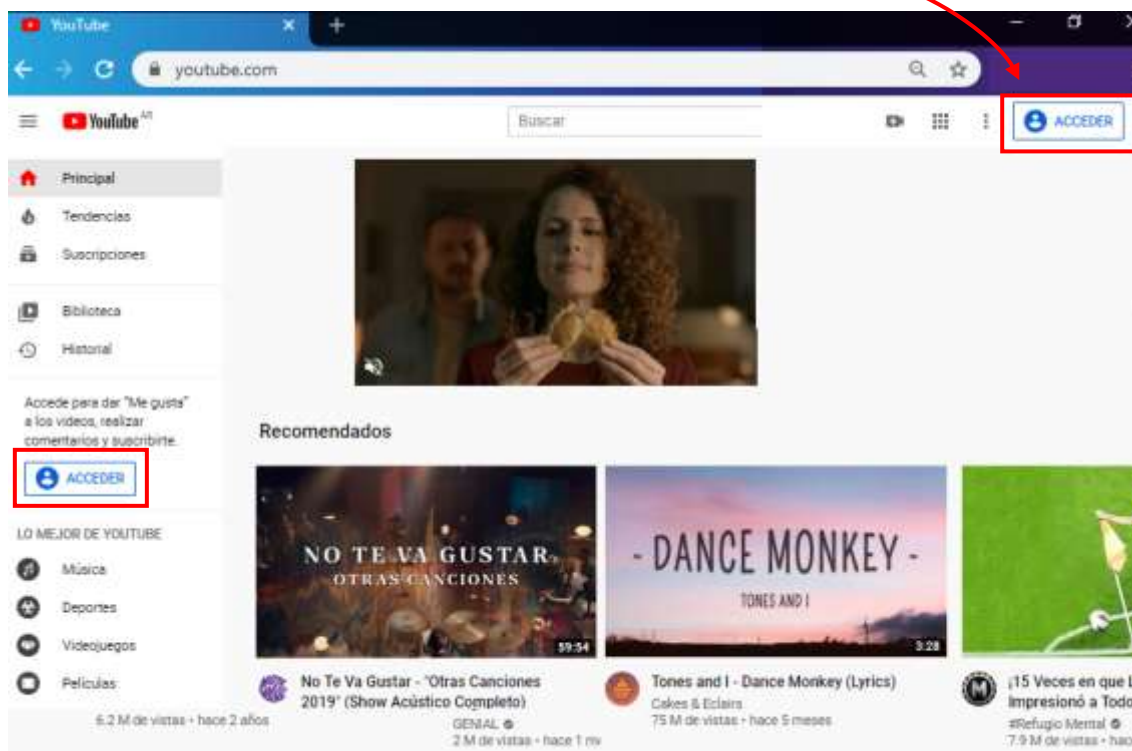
YouTube
youtube.com
YouTube AR
Buscar
ACCEDER
Principal
Tendencias
Suscripciones
Biblioteca
Historial
Accede para dar "Me gusta" a los videos, realizar comentarios y suscribirte.
ACCEDER
LO MEJOR DE YOUTUBE
Música
Deportes
Videojuegos
Películas
Recomendados
NO TE VA GUSTAR
OTRAS CANCIONES
59:54
No Te Va Gustar - "Otras Canciones 2019" (Show Acústico Completo)
6.2 M de vistas • hace 2 años
- DANCE MONKEY -
TONES AND I
3:28
Tones and I - Dance Monkey (Lyrics)
Cakes & Eclairs
75 M de vistas • hace 5 meses
GENIAL
2 M de vistas • hace 1 m
¡15 Veces en que L Impresionó a Todo
#Refugio Mental
7.9 M de vistas • hac